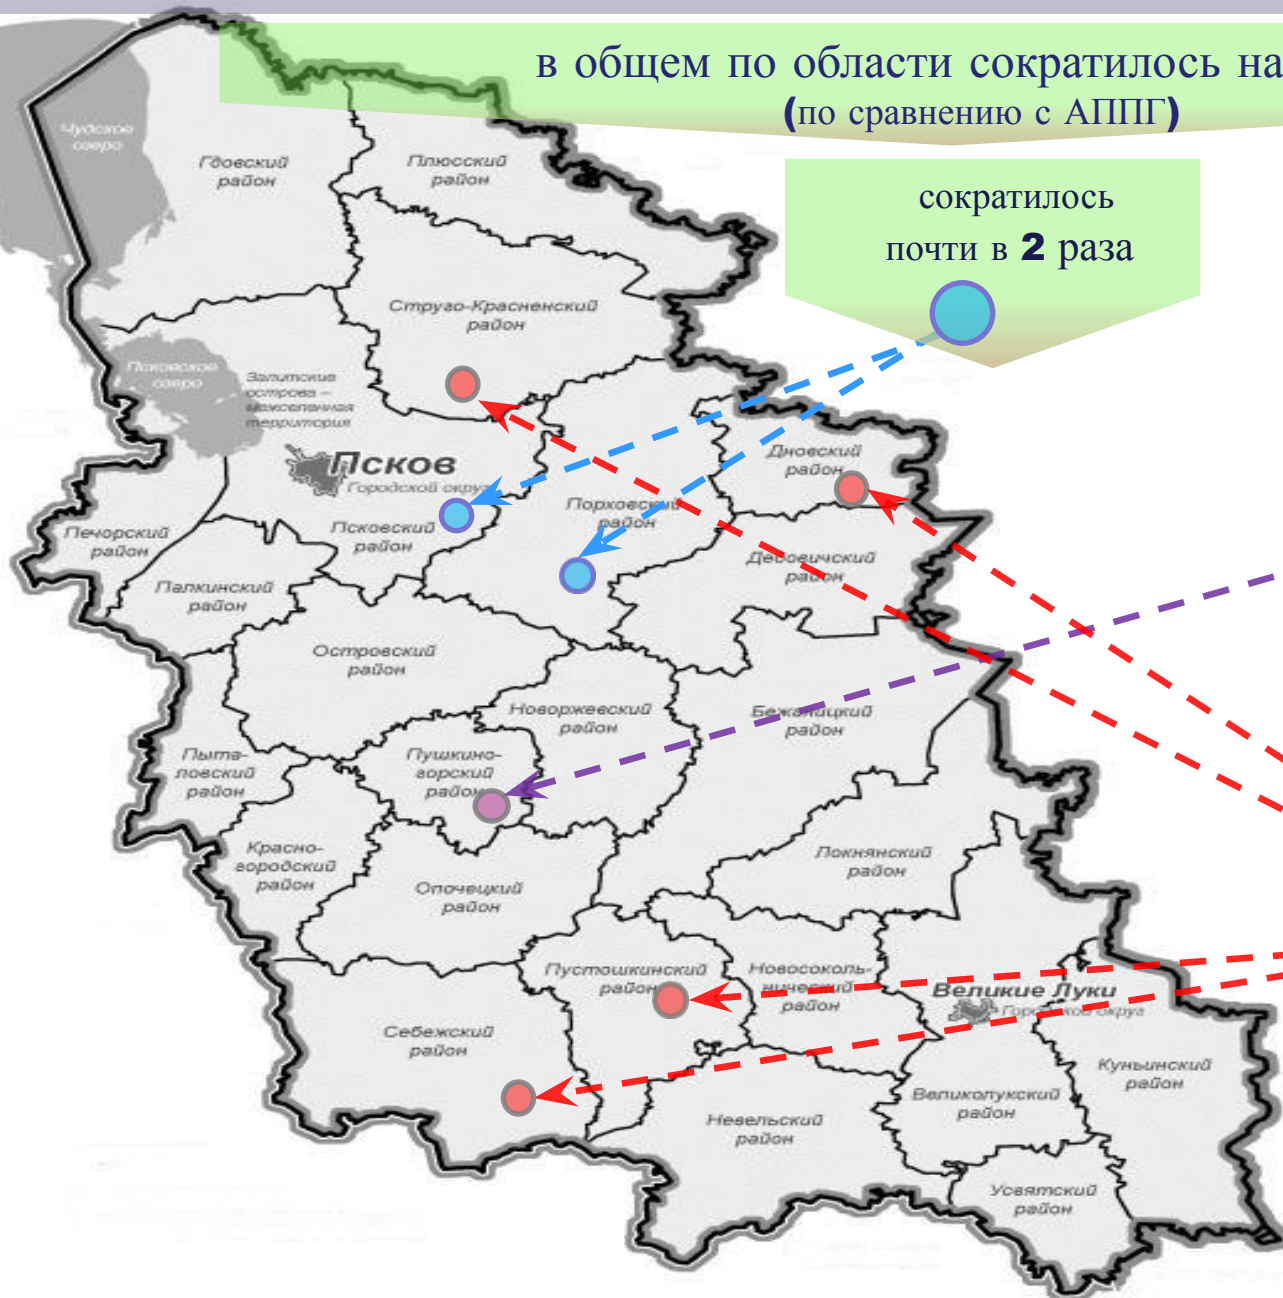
в общем по области сократилось на
(по сравнению с АППГ)

сократилось
почти в **2** раза

Чудское озеро

Гдовский район

Плюсский район

Струго-Красненский район

Псковское озеро

Залитские острова – межселенная территория

Псков
Городской округ

Псковский район

Порховский район

Дновский район

Печорский район

Палкинский район

Дедовичский район

Островский район

Новоржевский район

Бежаницкий район

Пыталовский район

Пушкиногорский район

Красногородский район

Опочецкий район

Локнянский район

Пустошкинский район

Новосокольнический район

Великие Луки
Городской округ

Себежский район

Куньинский район

Великолукский район

Невельский район

Усвятский район